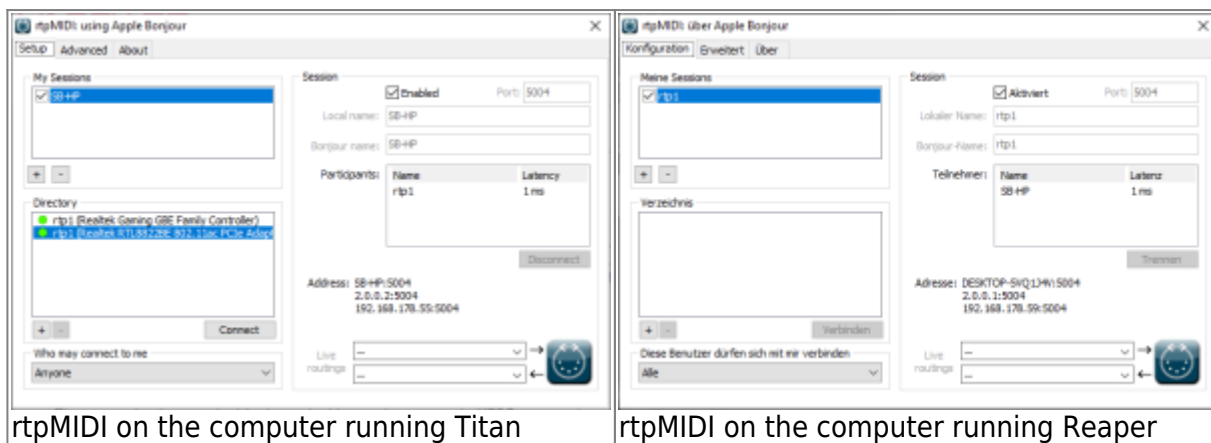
rtpMIDI: using Apple Bonjour

Setup Advanced About

My Sessions

SB-HP

+ -

Directory

rtp1 (Realtek Gaming GBE Family Controller)
rtp1 (Realtek RTL8822BE 802.11ac PCIe Adapt

+ - Connect

Who may connect to me

Anyone

Session

Enabled Port: 5004

Local name: SB-HP

Bonjour name: SB-HP

Participants:

| Name | Latency |
|---|---|
| rtp1 | 1 ms |

Disconnect

Address: SB-HP:5004
2.0.0.2:5004
192.168.178.55:5004

Live routings

rtpMIDI on the computer running Titan

rtpMIDI: über Apple Bonjour

Konfiguration Erweitert Über

Meine Sessions

rtp1

+ -

Verzeichnis

+ - Verbinden

Diese Benutzer dürfen sich mit mir verbinden

Alle

Session

Aktiviert Port: 5004

Lokaler Name: rtp1

Bonjour-Name: rtp1

Teilnehmer:

| Name | Latenz |
|---|---|
| SB-HP | 1 ms |

Trennen

Adresse: DESKTOP-SVQ1J4V:5004
2.0.0.1:5004
192.168.178.59:5004

Live routings

rtpMIDI on the computer running Reaper